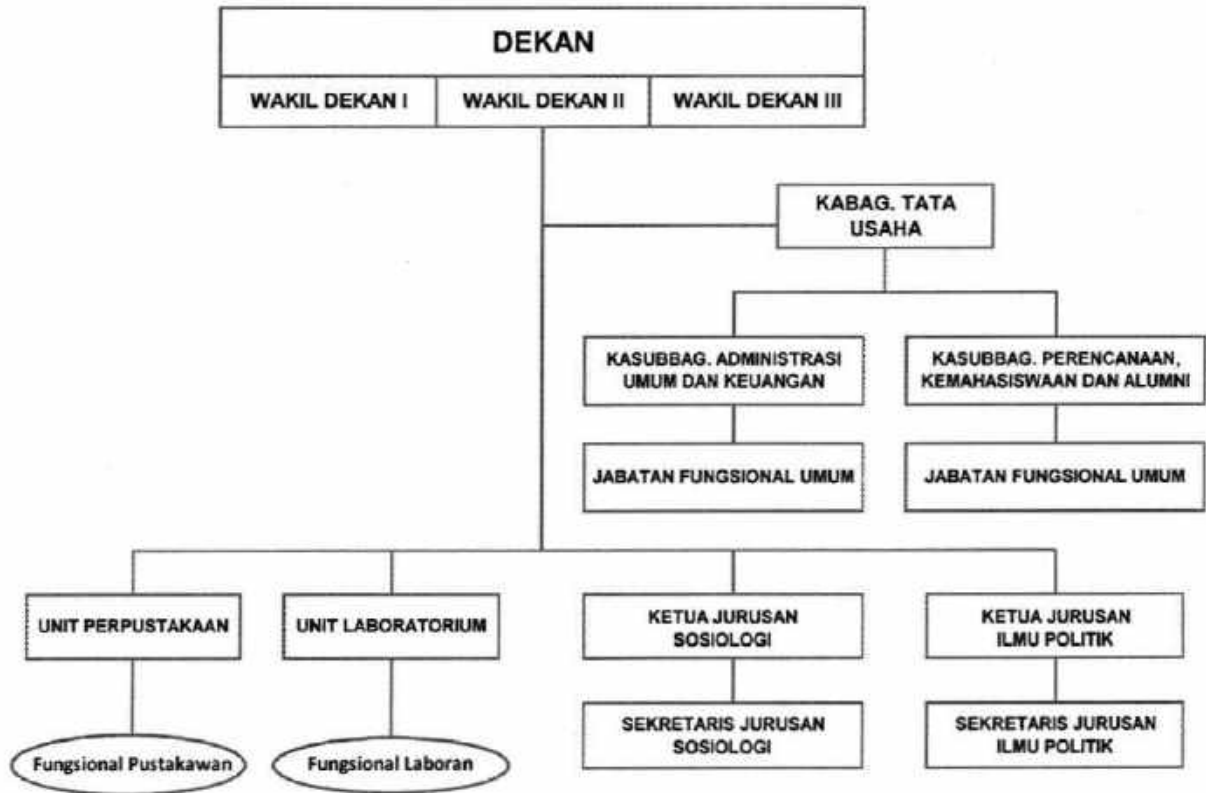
DEKAN

WAKIL DEKAN I

WAKIL DEKAN II

WAKIL DEKAN III

KABAG. TATA USAHA

KASUBBAG. ADMINISTRASI UMUM DAN KEUANGAN

KASUBBAG. PERENCANAAN, KEMAHASISWAAN DAN ALUMNI

JABATAN FUNGSIONAL UMUM

JABATAN FUNGSIONAL UMUM

UNIT PERPUSTAKAAN

UNIT LABORATORIUM

KETUA JURUSAN SOSIOLOGI

KETUA JURUSAN ILMU POLITIK

SEKRETARIS JURUSAN SOSIOLOGI

SEKRETARIS JURUSAN ILMU POLITIK

Fungsional Pustakawan

Fungsional Laboran